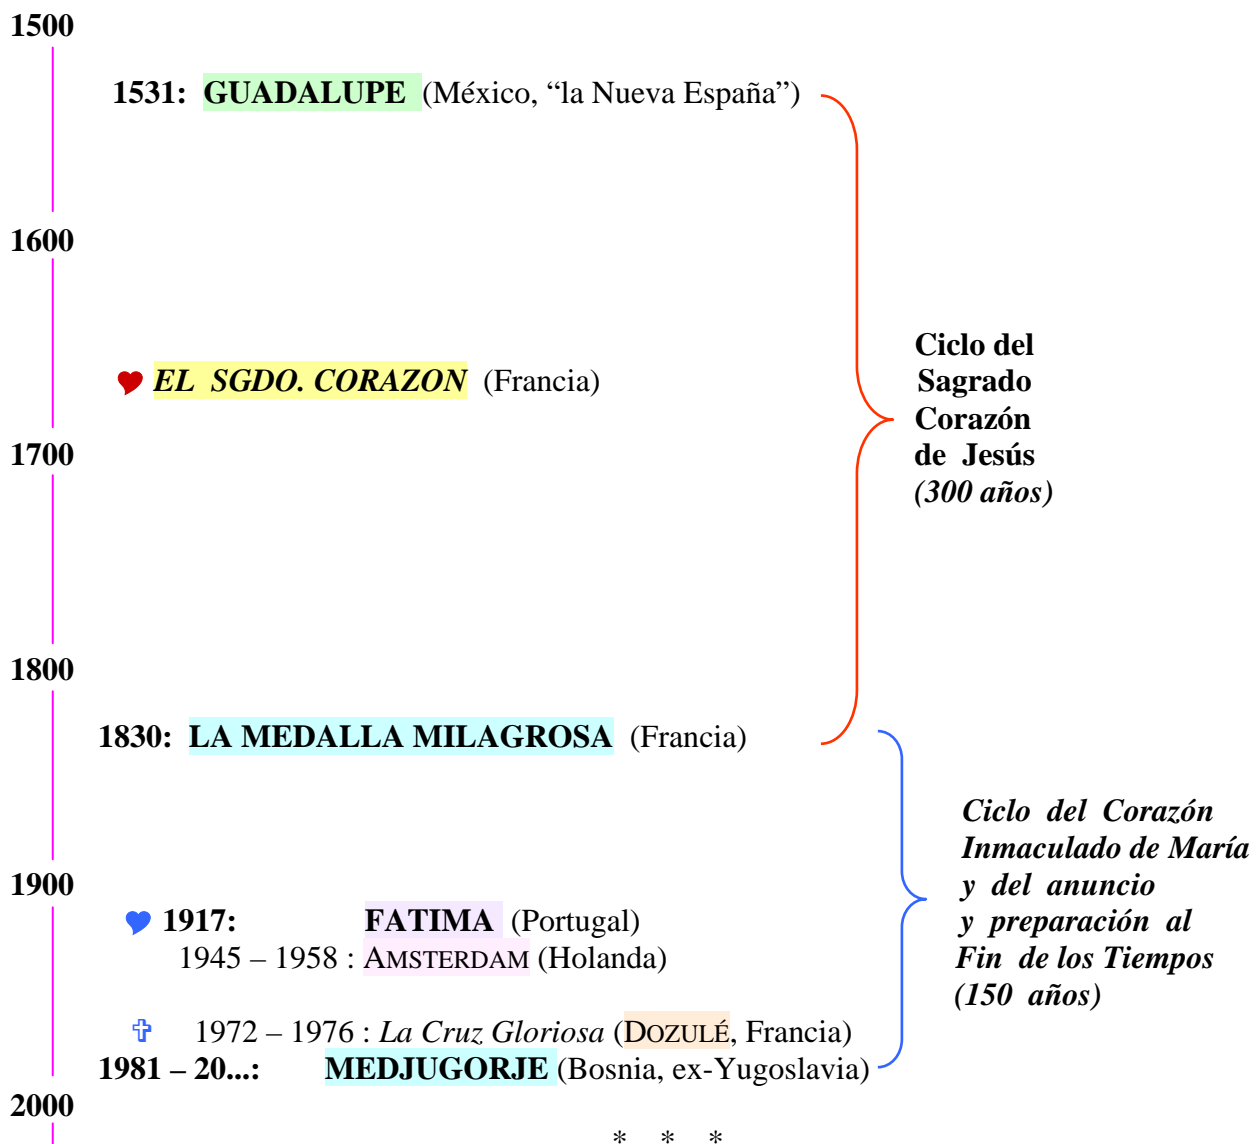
1500

1531: GUADALUPE (México, “la Nueva España”)

1600

EL SGDO. CORAZON (Francia)

Ciclo del Sagrado Corazón de Jesús (300 años)

1700

1800

1830: LA MEDALLA MILAGROSA (Francia)

Ciclo del Corazón Inmaculado de María y del anuncio y preparación al Fin de los Tiempos (150 años)

1900

1917: FATIMA (Portugal)
1945 – 1958 : AMSTERDAM (Holanda)

1972 – 1976 : La Cruz Gloriosa (DOZULÉ, Francia)
1981 – 20...: MEDJUGORJE (Bosnia, ex-Yugoslavia)

2000

* * *